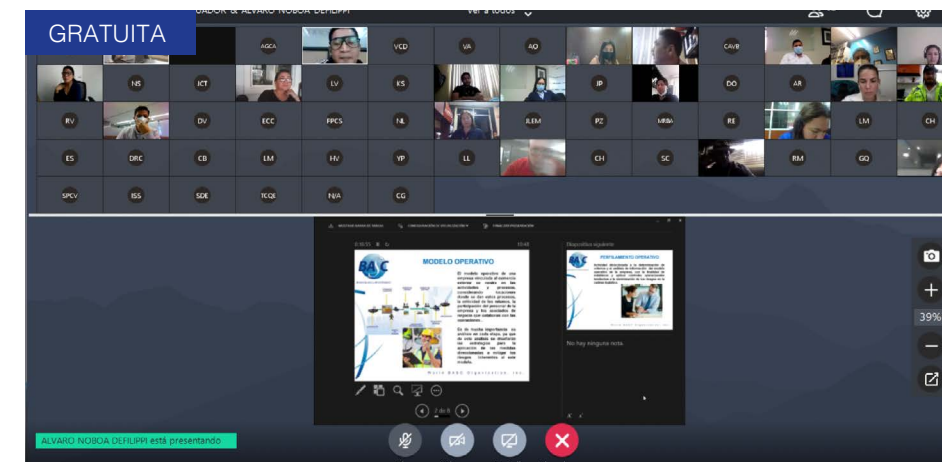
GRATUITA

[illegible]GADOR & ALVARO NOBOA DEFILIPPI

Ver a todos

AGCA VCD VA AO CAVB
NS ICT LV KS JP DO AR
RV DV ECC FPCS NL JLEM PZ MRBA RE LM CH
ES DRC CB LM HV YP LL CH SC RM GQ
SPCV ISS SDE TCQE N/A CG

MOSTRAR BARRA DE TAREAS
CONFIGURACIÓN DE SEGURIDAD
FINALIZAR PRESENTACIÓN

0:16:55
15:48

BASC

MODELO OPERATIVO

El modelo operativo de una empresa vinculada al comercio exterior se centra en las actividades y procesos, considerando los actores donde se dan estos procesos, la criticidad de los mismos, la participación del personal de la empresa y los asociados de negocio con relación a sus operaciones.

Es de mucha importancia su análisis en cada etapa, ya que de este análisis se determinarán las estrategias para la aplicación de las medidas direccionadas a mitigar los riesgos inherentes a este modelo.

World BASC Organization, Inc.

2 de 8

Diapositiva siguiente

PERFILAMIENTO OPERATIVO

No hay ninguna nota.

39%

ALVARO NOBOA DEFILIPPI está presentando